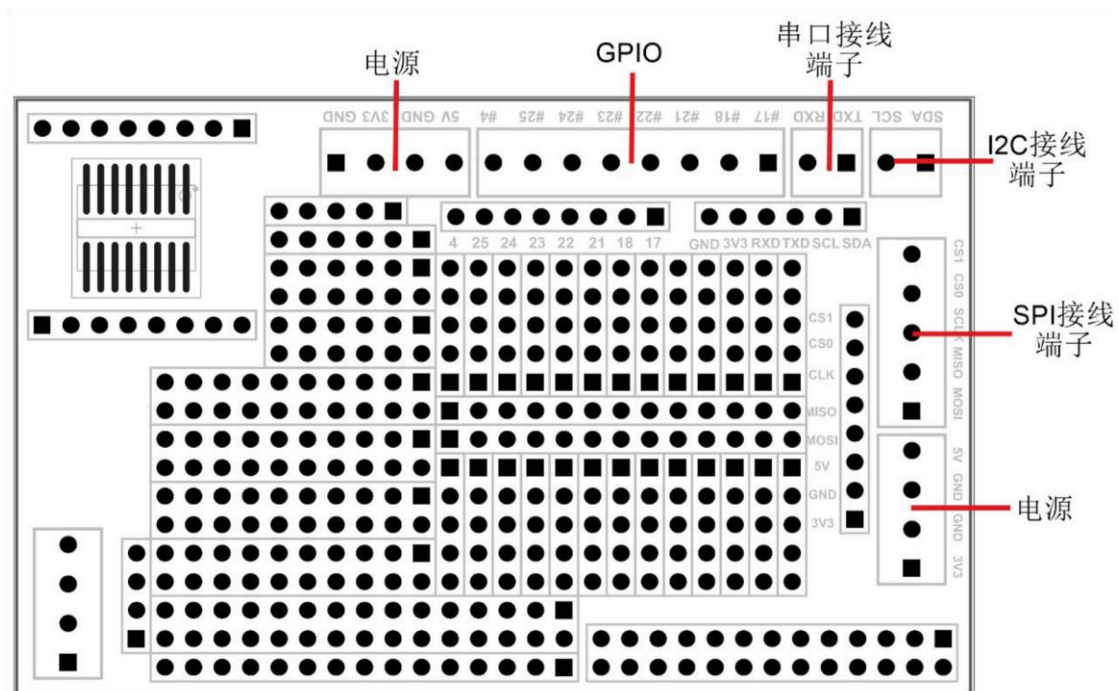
电源

GPIO

串口接线端子

GND 3V3 GND 5V #4 #25 #24 #23 #22 #21 #18 #17 RXD TXD SCL SDA

I2C接线端子

4 25 24 23 22 21 18 17 GND 3V3 RXD TXD SCL SDA

CS1 CS0 SCLK MISO MOSI

SPI接线端子

CS1 CS0 CLK MISO MOSI 5V GND 3V3

5V GND GND 3V3

电源